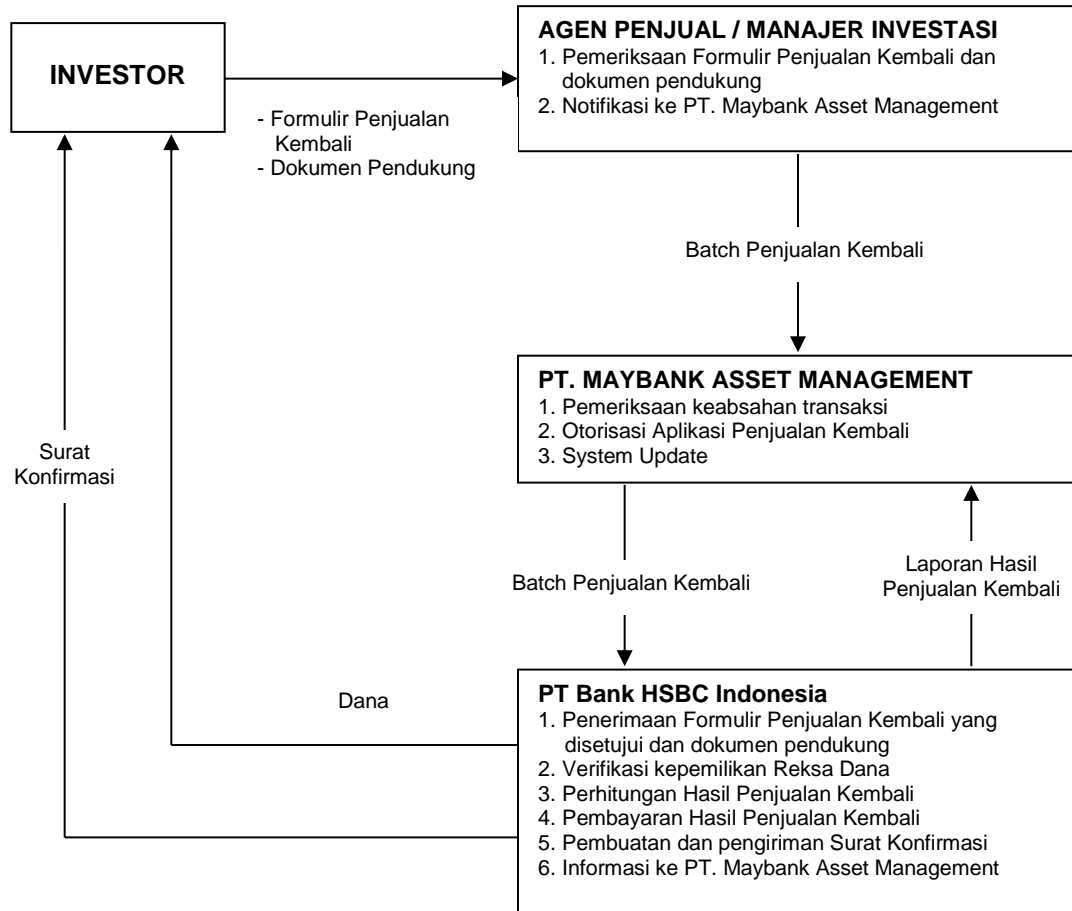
INVESTOR

- Formulir Penjualan Kembali
- Dokumen Pendukung

AGEN PENJUAL / MANAJER INVESTASI
1. Pemeriksaan Formulir Penjualan Kembali dan dokumen pendukung
2. Notifikasi ke PT. Maybank Asset Management

Batch Penjualan Kembali

PT. MAYBANK ASSET MANAGEMENT
1. Pemeriksaan keabsahan transaksi
2. Otorisasi Aplikasi Penjualan Kembali
3. System Update

Surat Konfirmasi

Batch Penjualan Kembali

Laporan Hasil Penjualan Kembali

Dana

PT Bank HSBC Indonesia
1. Penerimaan Formulir Penjualan Kembali yang disetujui dan dokumen pendukung
2. Verifikasi kepemilikan Reksa Dana
3. Perhitungan Hasil Penjualan Kembali
4. Pembayaran Hasil Penjualan Kembali
5. Pembuatan dan pengiriman Surat Konfirmasi
6. Informasi ke PT. Maybank Asset Management